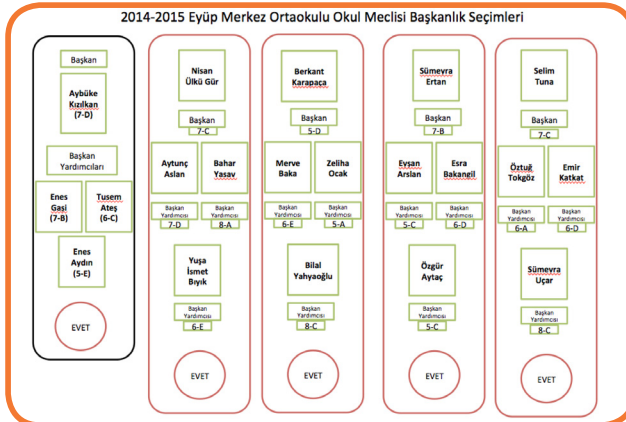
2014-2015 Eyüp Merkez Ortaokulu Okul Meclisi Başkanlık Seçimleri

Başkan
Aybüke Kızılkan (7-D)
Başkan Yardımcıları
Enes Gaşi (7-B)
Tusem Ateş (6-C)
Enes Aydın (5-E)
EVET

Nisan Ülkü Gür
Başkan
7-C
Aytunç Aslan
Bahar Yasav
Başkan Yardımcısı
7-D
Başkan Yardımcısı
8-A
Yuşa İsmet Bıyık
Başkan Yardımcısı
6-E
EVET

Berkant Karapaça
Başkan
5-D
Merve Baka
Zeliha Ocak
Başkan Yardımcısı
6-E
Başkan Yardımcısı
5-A
Bilal Yahyaoğlu
Başkan Yardımcısı
8-C
EVET

Sümeyra Ertan
Başkan
7-B
Eyşan Arslan
Esra Bakangil
Başkan Yardımcısı
5-C
Başkan Yardımcısı
6-D
Özgür Aytaç
Başkan Yardımcısı
5-C
EVET

Selim Tuna
Başkan
7-C
Öztuğ Tokgöz
Emir Katkat
Başkan Yardımcısı
6-A
Başkan Yardımcısı
6-D
Sümeyra Uçar
Başkan Yardımcısı
8-C
EVET